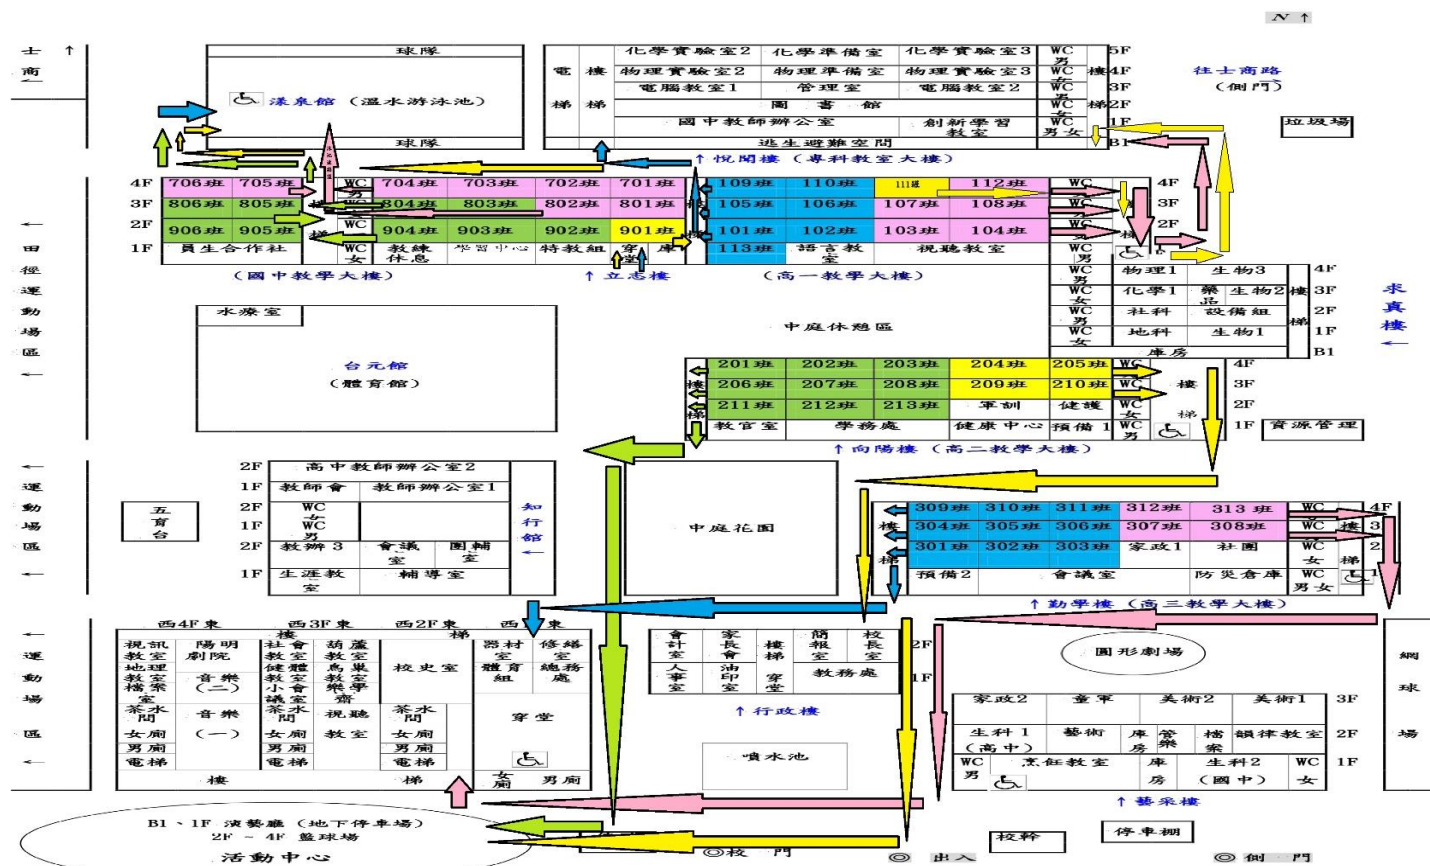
N ↑

士 ↑ 商

球隊

溫泉館 (溫水游泳池)

球隊

電梯 樓梯

| 化學實驗室2 | 化學準備室 | 化學實驗室3 | WC男 | 5F |
|---|---|---|---|---|
| 物理實驗室2 | 物理準備室 | 物理實驗室3 | WC女 | 4F |
| 電腦教室1 | 管理室 | 電腦教室2 | WC | 3F |
| 圖書館 | | | WC | 2F |
| 國中教師辦公室 | | 創新學習教室 | WC男女 | 1F |
| 逃生避難空間 | | | | B1 |

↑ 悅閱樓 (專科教室大樓)

往士商路 (側門)

垃圾場

| 4F | 706班 | 705班 | WC男 | 704班 | 703班 | 702班 | 701班 |
|---|---|---|---|---|---|---|---|
| 3F | 806班 | 805班 | WC | 804班 | 803班 | 802班 | 801班 |
| 2F | 906班 | 905班 | | 904班 | 903班 | 902班 | 901班 |
| 1F | 員生合作社 | | WC女 | 教練休息 | 學習中心 | 特教組 | 穿堂 庫 |

(國中教學大樓) ↑ 立志樓

| 109班 | 110班 | 111班 | 112班 | WC | 4F |
|---|---|---|---|---|---|
| 105班 | 106班 | 107班 | 108班 | WC | 3F |
| 101班 | 102班 | 103班 | 104班 | WC | 2F |
| 113班 | 語言教室 | 視聽教室 | | WC男 | 1F |

(高一教學大樓)

| WC男 | 物理1 | 生物3 | 4F |
|---|---|---|---|
| WC女 | 化學1 | 藥品 生物2 | 3F |
| WC男 | 社科 | 設備組 | 2F |
| WC女 | 地科 | 生物1 | 1F |
| | 庫房 | | B1 |

求真樓

← 田徑運動場區 ←

水療室

台元館 (體育館)

中庭休憩區

| 201班 | 202班 | 203班 | 204班 | 205班 | WC | 4F |
|---|---|---|---|---|---|---|
| 206班 | 207班 | 208班 | 209班 | 210班 | WC | 3F |
| 211班 | 212班 | 213班 | 軍訓 | 健護 | WC女 | 2F |
| 教官室 | 學務處 | | 健康中心 | 預備1 | WC男 | 1F |

↑ 向陽樓 (高二教學大樓)

資源管理

← 運動場區 ←

五育台

| 2F | 高中教師辦公室2 | |
|---|---|---|
| 1F | 教師會 | 教師辦公室1 |
| 2F | WC女 | |
| 1F | WC男 | |
| 2F | 教辦3 | 會議室 團輔室 |
| 1F | 生涯教室 | 輔導室 |

知行館 ←

中庭花園

| 309班 | 310班 | 311班 | 312班 | 313班 | WC | 4F |
|---|---|---|---|---|---|---|
| 304班 | 305班 | 306班 | 307班 | 308班 | WC | 3 |
| 301班 | 302班 | 303班 | 家政1 | 社團 | WC女 | 2 |
| 預備2 | | 會議室 | | 防災倉庫 | WC男女 | 1 |

↑ 勤學樓 (高三教學大樓)

← 運動場區 ←

西4F東 西3F東 西2F東 西 東

視訊教室 陽明劇院 社會教室 葫蘆教室 校史室 器材室 修繕室
地理教室 音樂(二) 健體教室 鳥巢教室 體育組 總務處
檔案室 小會議室 樂學齋
茶水間 音樂(一) 茶水間 視聽教室 茶水間 穿堂
女廁 女廁 女廁
男廁 男廁 男廁
電梯 電梯 電梯
樓 梯 女廁 男廁

會計室 家長會 樓梯 簡報室 校長室 2F
人事室 油印室 穿堂 教務處 1F

↑ 行政樓

噴水池

圓形劇場

| 家政2 | 童軍 | 美術2 | | 美術1 | 3F |
|---|---|---|---|---|---|
| 生科1 (高中) | 藝術 | 庫房 管樂 | 檔案 | 韻律教室 | 2F |
| WC男 | 烹飪教室 | 庫房 | 生科2 (國中) | | WC女 | 1F |

↑ 藝采樓

網球場

B1、1F 演藝廳 (地下停車場)
2F ~ 4F 籃球場
活動中心

◎校 門 ◎ 出入 校警 停車棚 ◎側 門